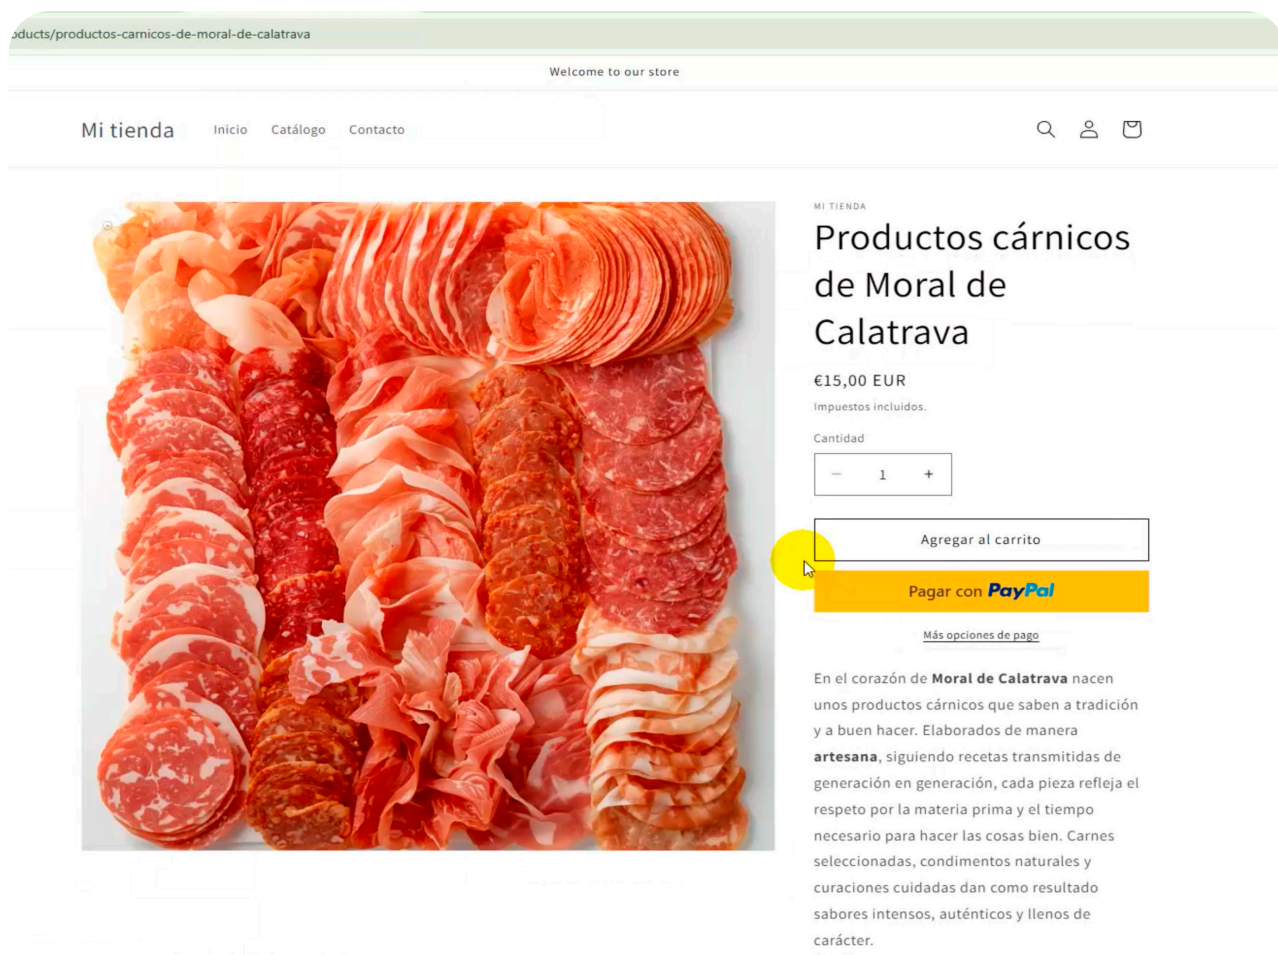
oducts/productos-carnicos-de-moral-de-calatrava

Welcome to our store

Mi tienda Inicio Catálogo Contacto

MI TIENDA

Productos cárnicos de Moral de Calatrava

€15,00 EUR

Impuestos incluidos.

Cantidad

− 1 +

Agregar al carrito

Pagar con PayPal

Más opciones de pago

En el corazón de **Moral de Calatrava** nacen unos productos cárnicos que saben a tradición y a buen hacer. Elaborados de manera **artesana**, siguiendo recetas transmitidas de generación en generación, cada pieza refleja el respeto por la materia prima y el tiempo necesario para hacer las cosas bien. Carnes seleccionadas, condimentos naturales y curaciones cuidadas dan como resultado sabores intensos, auténticos y llenos de carácter.